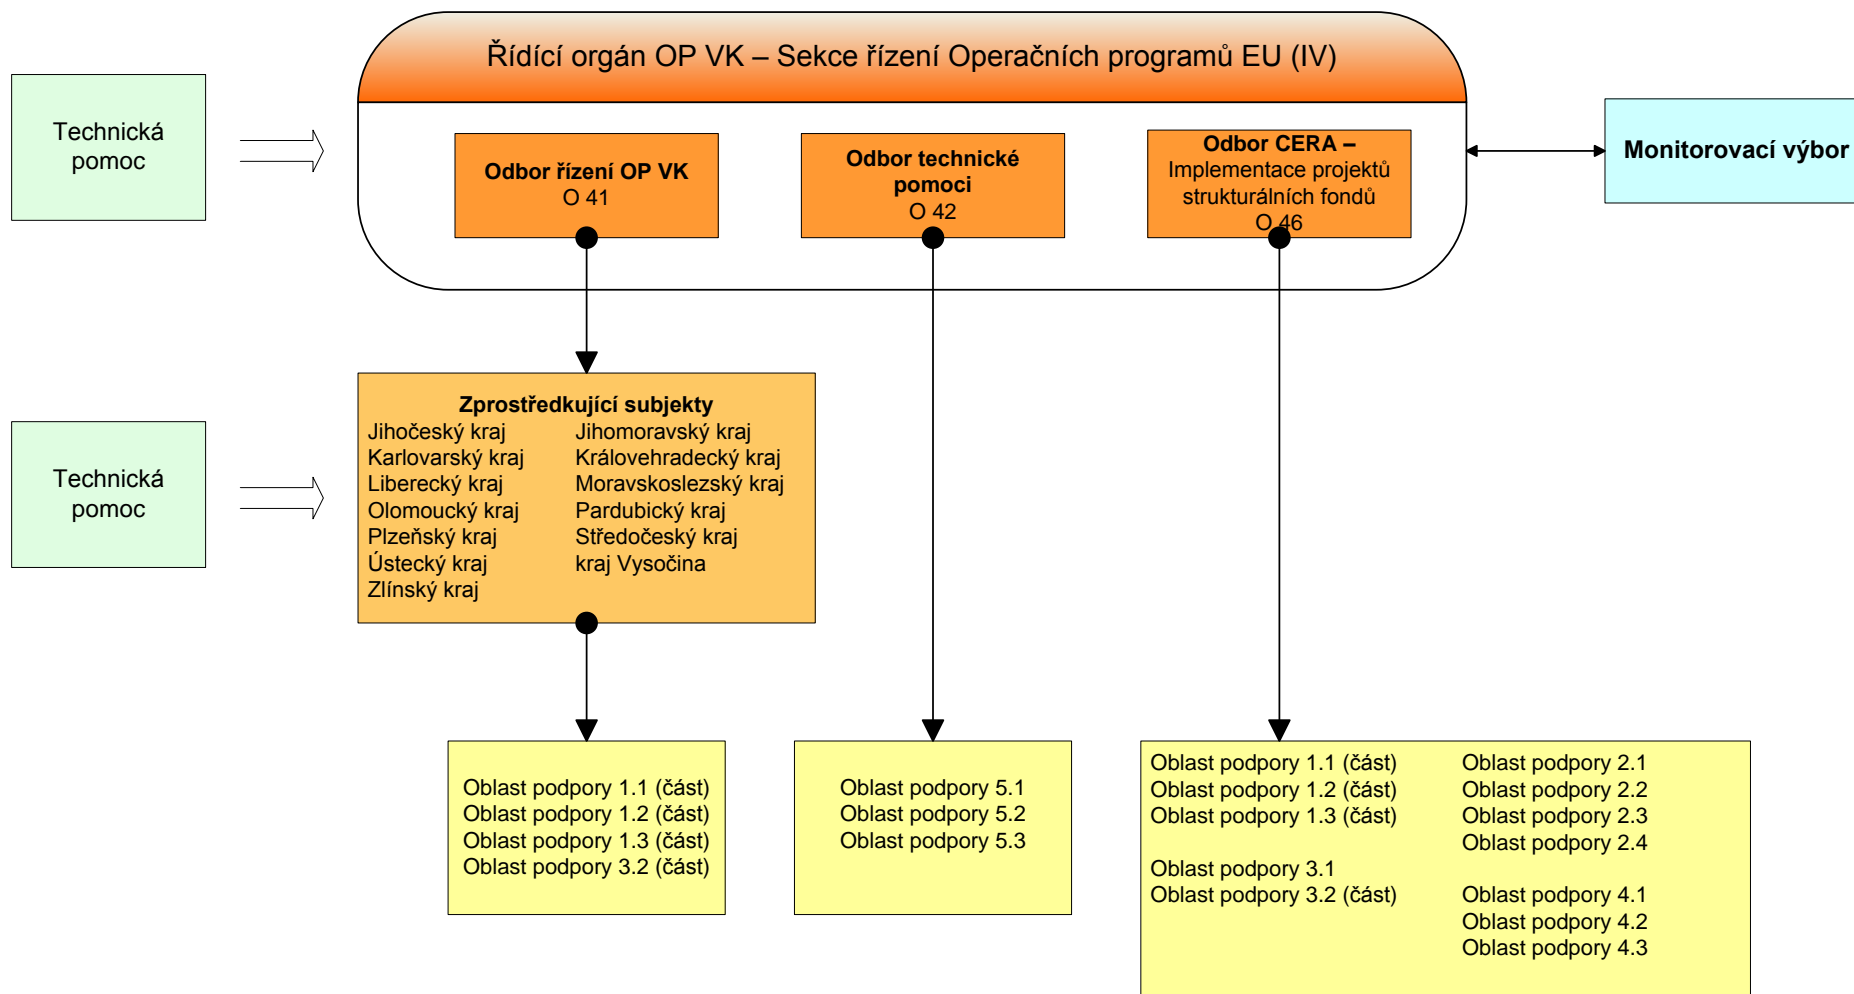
Technická pomoc

Řídící orgán OP VK – Sekce řízení Operačních programů EU (IV)

Odbor řízení OP VK
O 41

Odbor technické pomoci
O 42

Odbor CERA – Implementace projektů strukturálních fondů
O 46

Monitorovací výbor

Technická pomoc

Zprostředkující subjekty
Jihočeský kraj
Karlovarský kraj
Liberecký kraj
Olomoucký kraj
Plzeňský kraj
Ústecký kraj
Zlínský kraj

Jihomoravský kraj
Královehradecký kraj
Moravskoslezský kraj
Pardubický kraj
Středočeský kraj
kraj Vysočina

Oblast podpory 1.1 (část)
Oblast podpory 1.2 (část)
Oblast podpory 1.3 (část)
Oblast podpory 3.2 (část)

Oblast podpory 5.1
Oblast podpory 5.2
Oblast podpory 5.3

Oblast podpory 1.1 (část)
Oblast podpory 1.2 (část)
Oblast podpory 1.3 (část)

Oblast podpory 3.1
Oblast podpory 3.2 (část)

Oblast podpory 2.1
Oblast podpory 2.2
Oblast podpory 2.3
Oblast podpory 2.4

Oblast podpory 4.1
Oblast podpory 4.2
Oblast podpory 4.3